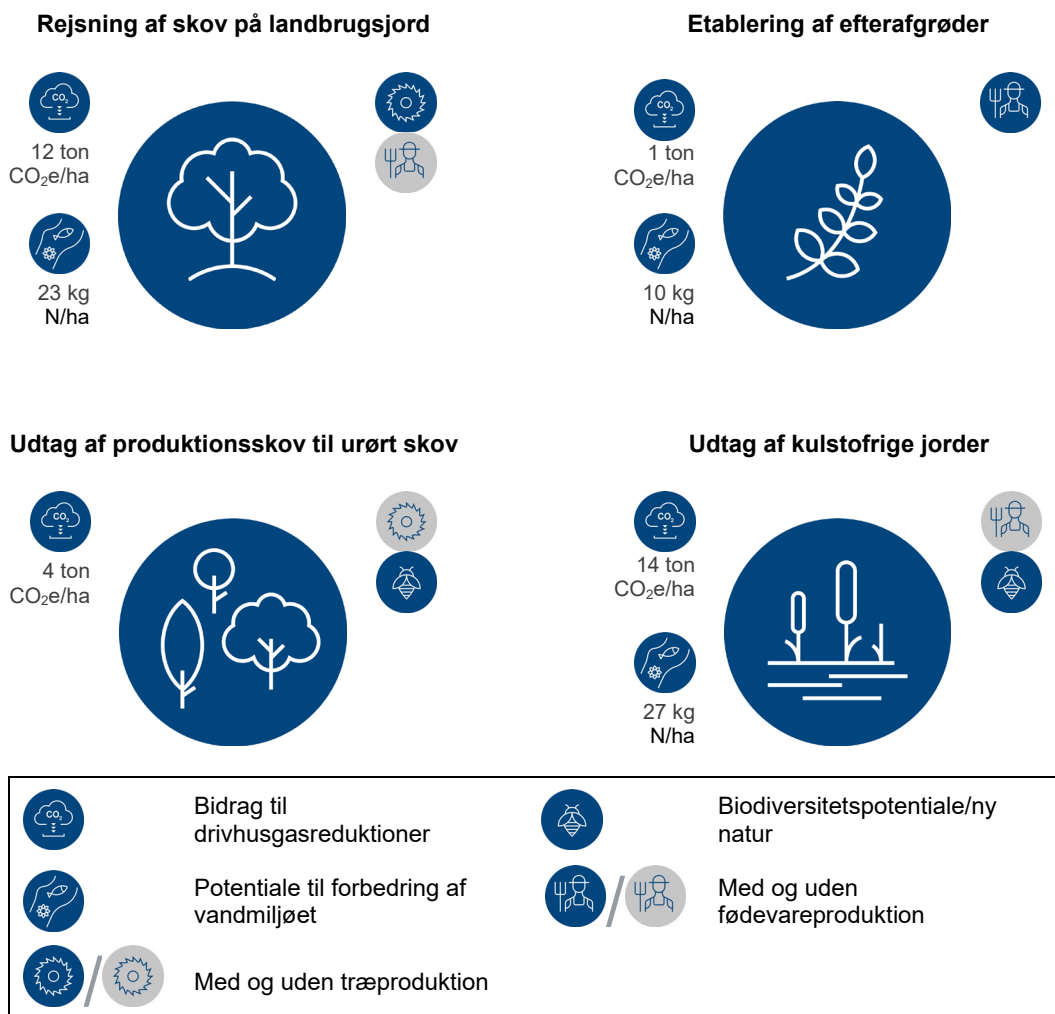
Rejsning af skov på landbrugsjord

$CO_2$

12 ton $CO_2$e/ha

23 kg N/ha

Etablering af efterafgrøder

$CO_2$

1 ton $CO_2$e/ha

10 kg N/ha

Udtag af produktionsskov til urørt skov

$CO_2$

4 ton $CO_2$e/ha

Udtag af kulstofrige jorder

$CO_2$

14 ton $CO_2$e/ha

27 kg N/ha

$CO_2$ Bidrag til drivhusgasreduktioner

Biodiversitetspotentiale/ny natur

Potentiale til forbedring af vandmiljøet

Med og uden fødevareproduktion

Med og uden træproduktion